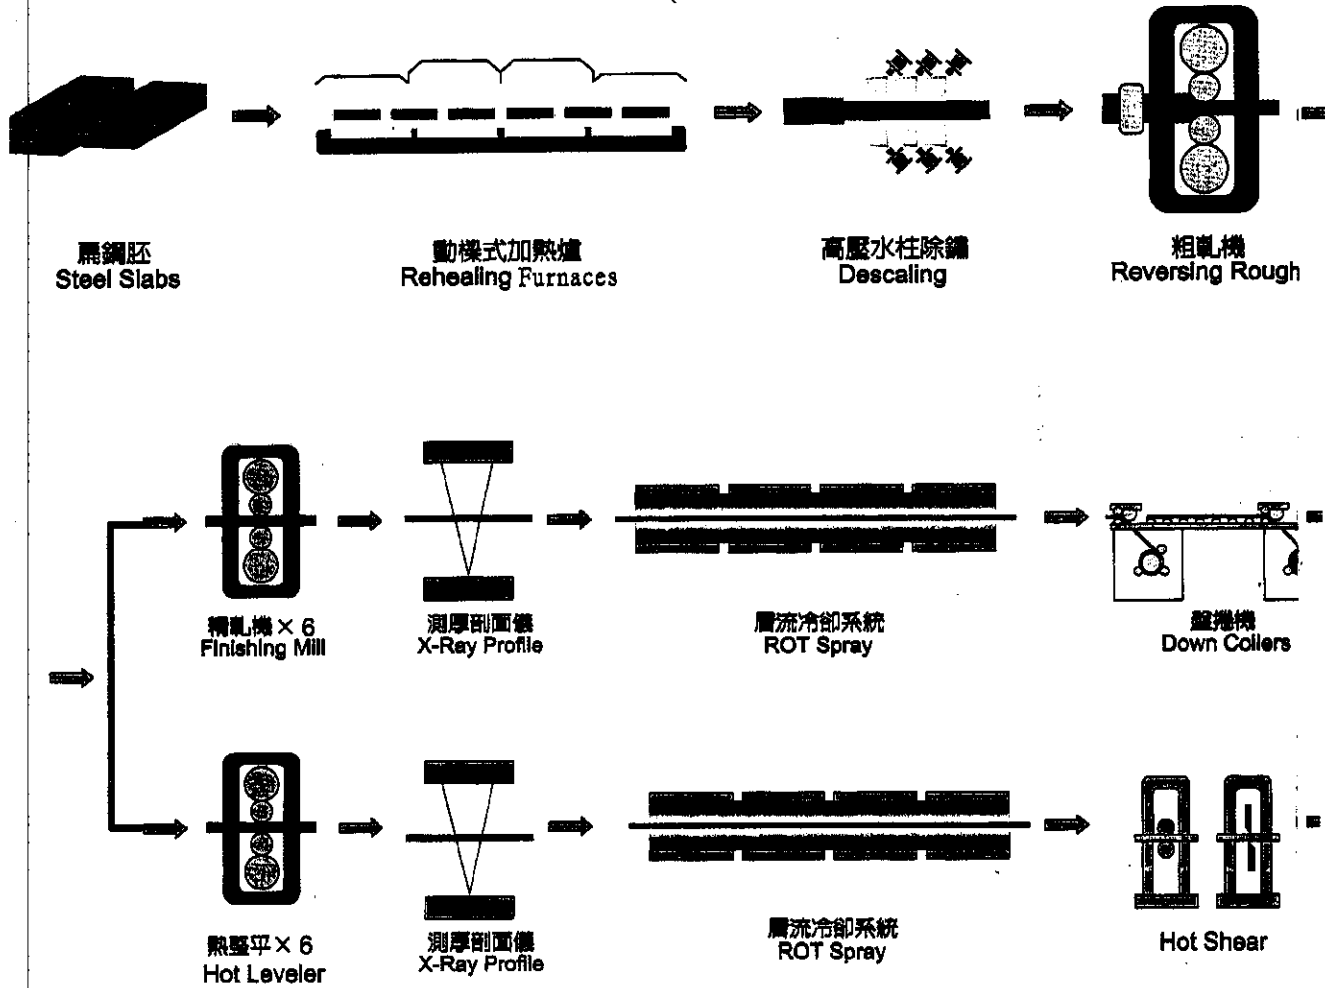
扁鋼胚
Steel Slabs

動樑式加熱爐
Rehealing Furnaces

高壓水柱除鏽
Descaling

粗軋機
Reversing Rough

精軋機 × 6
Finishing Mill

測厚剖面儀
X-Ray Profile

層流冷卻系統
ROT Spray

盤捲機
Down Coilers

熱整平 × 6
Hot Leveler

測厚剖面儀
X-Ray Profile

層流冷卻系統
ROT Spray

Hot Shear